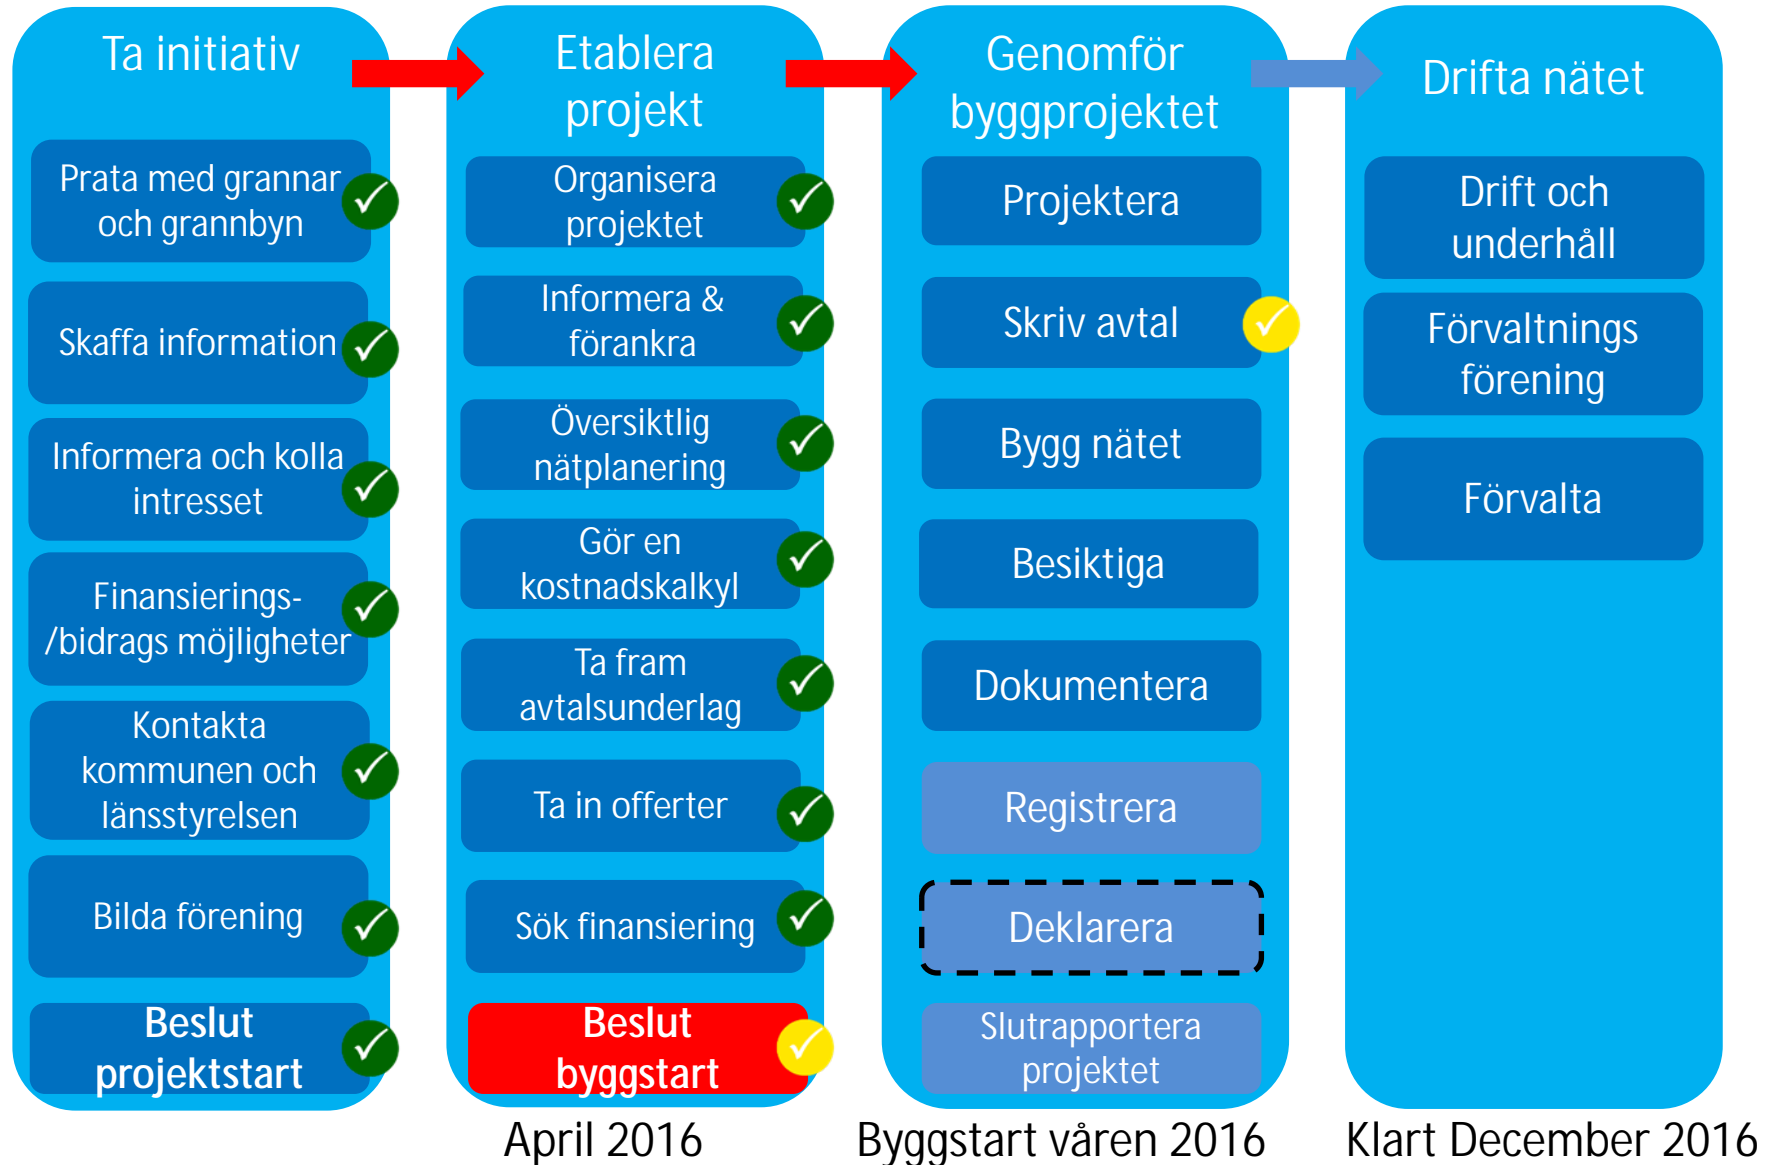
Ta initiativ

Prata med grannar och grannbyn

Skaffa information

Informera och kolla intresset

Finansierings- /bidrags möjligheter

Kontakta kommunen och länsstyrelsen

Bilda förening

**Beslut projektstart**

Etablera projekt

Organisera projektet

Informera & förankra

Översiktlig nätplanering

Gör en kostnadskalkyl

Ta fram avtalsunderlag

Ta in offerter

Sök finansiering

**Beslut byggstart**

April 2016

Genomför byggprojektet

Projektera

Skriv avtal

Bygg nätet

Besiktiga

Dokumentera

Registrera

Deklarera

Slutrapportera projektet

Byggstart våren 2016

Drifta nätet

Drift och underhåll

Förvaltnings förening

Förvalta

Klart December 2016